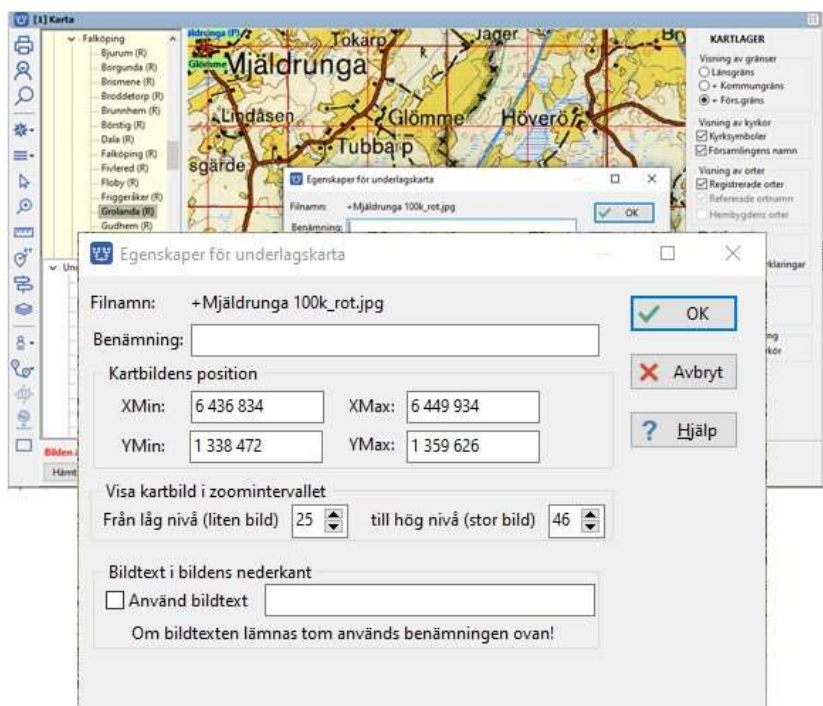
[1] Karta

Falköping
Bjurum (R)
Borgunda (R)
Brismene (R)
Broddetorp (R)
Brunnhem (R)
Börstig (R)
Dala (R)
Falköping (R)
Fivlered (R)
Floby (R)
Friggeråker (R)
Grolanda (R)
Gudhem (R)

Mjäldrunga
Tokarp
Jäger
Glömme
Lindåsen
Glömme
Höverö
Tubbatorp
sgärde

Egenskaper för underlagskarta
Filnamn: +Mjäldrunga 100k_rot.jpg
Benämning:
OK

KARTLAGER
Visning av gränser
Länsgräns
+ Kommungräns
+ Förs.gräns
Visning av kyrkor
Kyrksymboler
Församlingens namn
Visning av orter
Registrerade orter
Refererade ortnamn
Hembygdens orter
klaringar

Egenskaper för underlagskarta
Filnamn: +Mjäldrunga 100k_rot.jpg
Benämning:
Kartbildens position
XMin: 6 436 834
XMax: 6 449 934
YMin: 1 338 472
YMax: 1 359 626
OK
Avbryt
Hjälp
Visa kartbild i zoomintervallet
Från låg nivå (liten bild) 25 till hög nivå (stor bild) 46
Bildtext i bildens nederkant
Använd bildtext
Om bildtexten lämnas tom används benämningen ovan!

Bilden
Hämt